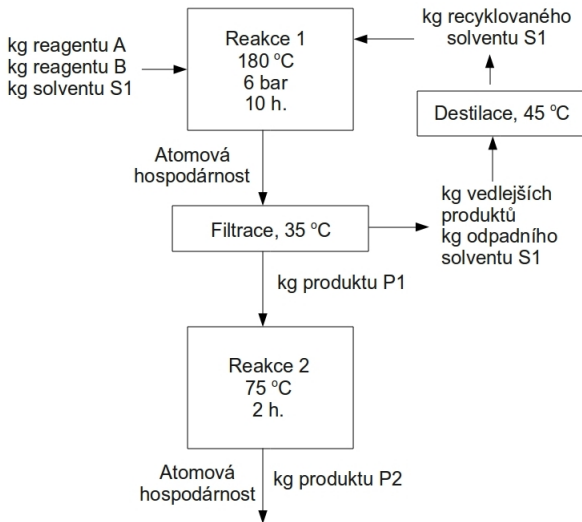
kg recyklovaného solventu S1

kg reagentu A
kg reagentu B
kg solventu S1

Reakce 1
180 °C
6 bar
10 h.

Destilace, 45 °C

Atomová hospodárnost

kg vedlejších produktů
kg odpadního solventu S1

Filtrace, 35 °C

kg produktu P1

Reakce 2
75 °C
2 h.

Atomová hospodárnost

kg produktu P2